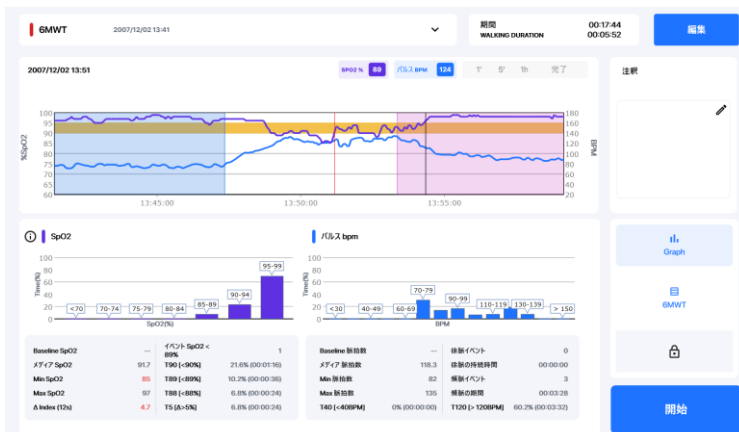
6MWT 2007/12/02 13:41

期間 WALKING DURATION 00:17:44 00:05:52

編集

2007/12/02 13:51

SPO2 % 89 パルス BPM 124 1' 5' 1h 完了

注釈

%SpO2
100 95 90 85 80 75 70 65 60

180 160 140 120 100 80 60 40 20
BPM

13:45:00 13:50:00 13:55:00

SpO2

Time(%)
100 80 60 40 20 0

<70 70-74 75-79 80-84 85-89 90-94 95-99

SpO2(%)

パルス bpm

Time(%)
100 80 60 40 20 0

<30 40-49 60-69 70-79 90-99 110-119 130-139 > 150

BPM

Graph

6MWT

| Baseline SpO2 | --- | イベント SpO2 < 89% | 1 |
|---|---|---|---|
| メディア SpO2 | 91.7 | T90 (<90%) | 21.6% (00:01:16) |
| Min SpO2 | 85 | T89 (<89%) | 10.2% (00:00:36) |
| Max SpO2 | 97 | T88 (<88%) | 6.8% (00:00:24) |
| Δ Index (12s) | 4.7 | T5 (Δ>5%) | 6.8% (00:00:24) |

| Baseline 脈拍数 | --- | 徐脈イベント | 0 |
|---|---|---|---|
| メディア 脈拍数 | 118.3 | 徐脈の持続時間 | 00:00:00 |
| Min 脈拍数 | 82 | 頻脈イベント | 3 |
| Max 脈拍数 | 135 | 頻脈の期間 | 00:03:28 |
| T40 (<40BPM) | 0% (00:00:00) | T120 (> 120BPM) | 60.2% (00:03:32) |

開始